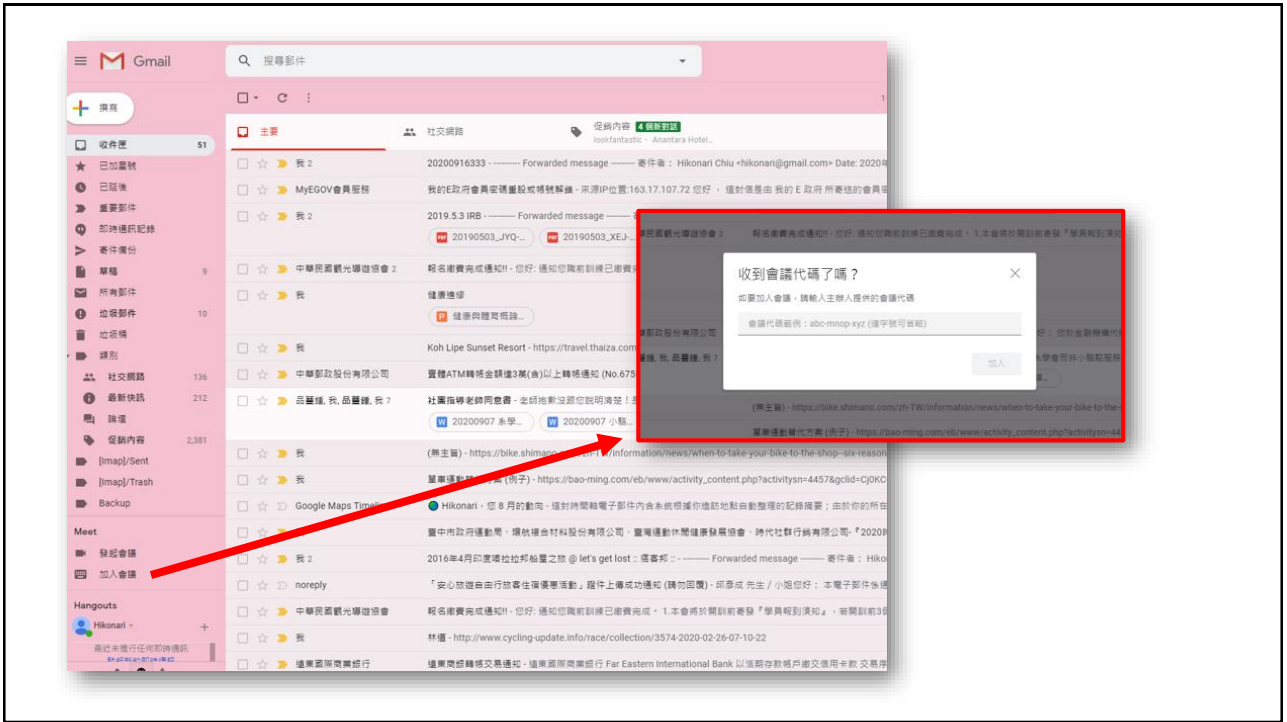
Gmail

搜尋郵件

撰寫

收件匣 51
已加星號
已延後
重要郵件
即時通訊記錄
寄件備份
草稿 9
所有郵件
垃圾郵件 10
垃圾桶
類別
社交網路 136
最新快訊 212
論壇
促銷內容 2,381
[Imap]/Sent
[Imap]/Trash
Backup

Meet
發起會議
加入會議

Hangouts
Hikonari
最近未進行任何即時通訊

主要
社交網路
促銷內容 4 個新對話
lookfantastic - Anantara Hotel...

我 2 | 20200916333 - ---------- Forwarded message --------- 寄件者：Hikonari Chiu <hikonari@gmail.com> Date: 2020年
MyEGOV會員服務 | 我的E政府會員密碼重設或帳號解鎖 - 來源IP位置:163.17.107.72 您好，這封信是由 我的 E 政府 所寄送的會員密
我 2 | 2019.5.3 IRB - ---------- Forwarded message ----
20190503_JYQ-... | 20190503_XEJ-...
中華民國觀光導遊協會 2 | 報名繳費完成通知!! - 您好: 通知您職前訓練已繳費完
我 | 健康進修
健康與體育概論...
我 | Koh Lipe Sunset Resort - https://travel.thaiza.com
中華郵政股份有限公司 | 實體ATM轉帳金額達3萬(含)以上轉帳通知 (No.675
品蓁鐘, 我, 品蓁鐘, 我 7 | 社團指導老師同意書 - 老師抱歉沒跟您說明清楚！
20200907 糸學... | 20200907 小點...
我 | (無主旨) - https://bike.shimano.com/zh-TW/information/news/when-to-take-your-bike-to-the-shop--six-reason
我 | 單車運動推廣方案 (例子) - https://bao-ming.com/eb/www/activity_content.php?activitysn=4457&gclid=Cj0KC
Google Maps Timeline | Hikonari，您 8 月的動向 - 這封時間軸電子郵件內含系統根據你造訪地點自動整理的記錄摘要；由於你的所在
臺中市政府運動局、環航複合材料股份有限公司、臺灣運動休閒健康發展協會、時代社群行銷有限公司『2020
我 2 | 2016年4月印度喀拉拉邦船屋之旅 @ let's get lost :: 痞客邦 :: - ---------- Forwarded message --------- 寄件者：Hiko
noreply | 「安心旅遊自由行旅客住宿優惠活動」程序上傳成功通知 (請勿回覆) - 邱彥成 先生 / 小姐您好：本電子郵件係通
中華民國觀光導遊協會 | 報名繳費完成通知!! - 您好: 通知您職前訓練已繳費完成，1.本會將於開訓前寄發『學員報到須知』，everything開訓前3
我 | 林道 - http://www.cycling-update.info/race/collection/3574-2020-02-26-07-10-22
遠東國際商業銀行 | 遠東商銀轉帳交易通知 - 遠東國際商業銀行 Far Eastern International Bank 以活期存款帳戶繳交信用卡款 交易序

收到會議代碼了嗎？
如要加入會議，請輸入主辦人提供的會議代碼
會議代碼範例：abc-mnop-xyz (連字號可省略)
加入